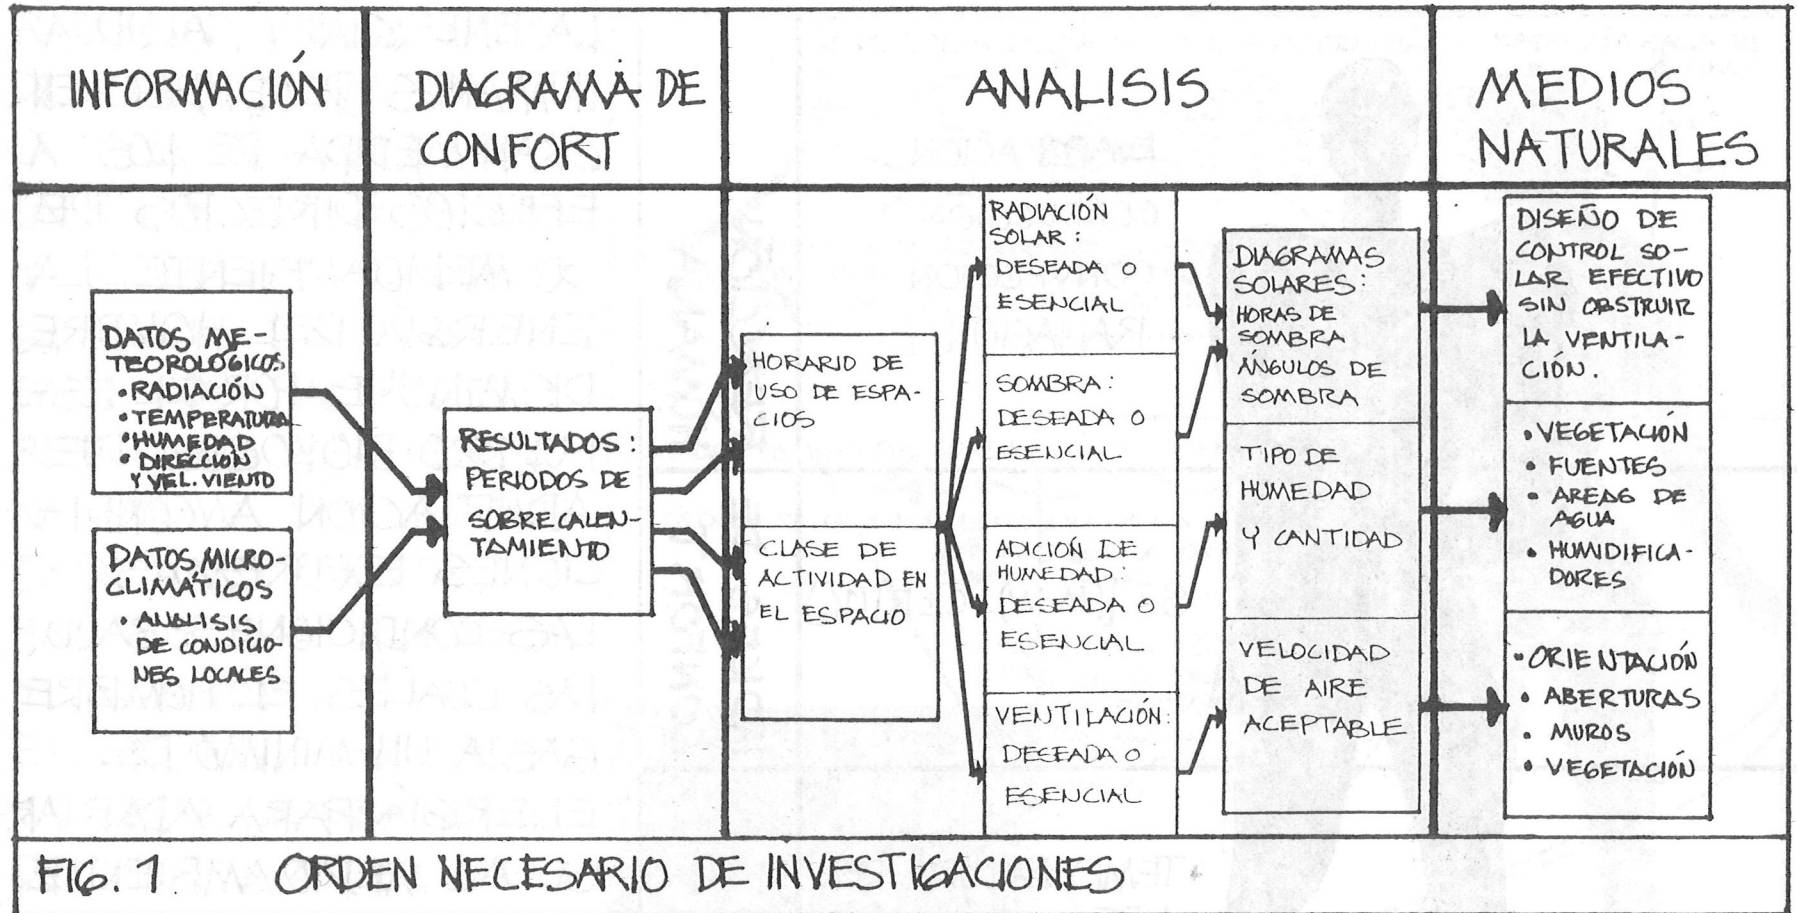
INFORMACIÓN

DIAGRAMA DE CONFORT

ANALISIS

MEDIOS NATURALES

DATOS METEOROLOGICOS
• RADIACIÓN
• TEMPERATURA
• HUMEDAD
• DIRECCIÓN Y VEL. VIENTO

DATOS MICROCLIMÁTICOS
• ANALISIS DE CONDICIONES LOCALES

RESULTADOS: PERIODOS DE SOBRECALENTAMIENTO

HORARIO DE USO DE ESPACIOS

CLASE DE ACTIVIDAD EN EL ESPACIO

RADIACIÓN SOLAR: DESEADA O ESENCIAL

SOMBRA: DESEADA O ESENCIAL

ADICIÓN DE HUMEDAD: DESEADA O ESENCIAL

VENTILACIÓN: DESEADA O ESENCIAL

DIAGRAMAS SOLARES: HORAS DE SOMBRA ÁNGULOS DE SOMBRA

TIPO DE HUMEDAD Y CANTIDAD

VELOCIDAD DE AIRE ACEPTABLE

DISEÑO DE CONTROL SOLAR EFECTIVO SIN OBSTRUIR LA VENTILACIÓN.

• VEGETACIÓN
• FUENTES
• AREAS DE AGUA
• HUMIDIFICADORES

• ORIENTACIÓN
• ABERTURAS
• MUROS
• VEGETACIÓN

FIG. 1 ORDEN NECESARIO DE INVESTIGACIONES